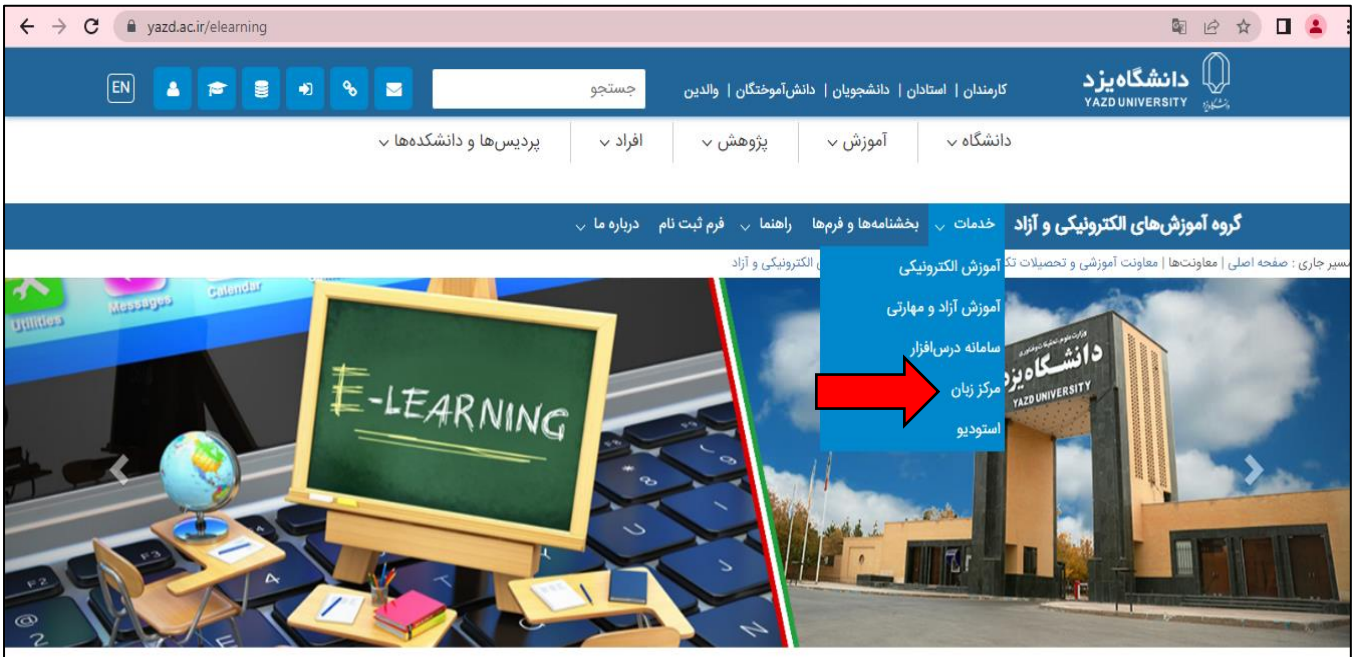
yazd.ac.ir/elearning

دانشگاه یزد
YAZD UNIVERSITY

کارمندان | استادان | دانشجویان | دانش‌آموختگان | والدین

جستجو

EN

دانشگاه
آموزش
پژوهش
افراد
پردیس‌ها و دانشکده‌ها

گروه آموزش‌های الکترونیکی و آزاد
خدمات
بخشنامه‌ها و فرم‌ها
راهنما
فرم ثبت نام
درباره ما

مسیر جاری : صفحه اصلی | معاونت‌ها | معاونت آموزشی و تحصیلات تک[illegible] الکترونیکی و آزاد

آموزش الکترونیکی
آموزش آزاد و مهارتی
سامانه درس‌افزار
مرکز زبان
استودیو

Utilities
Messages
Calendar
E-LEARNING

دانشگاه یزد
YAZD UNIVERSITY